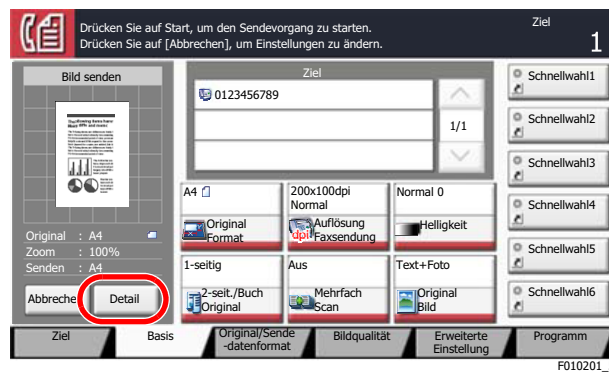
Drücken Sie auf Start, um den Sendevorgang zu starten.
Drücken Sie auf [Abbrechen], um Einstellungen zu ändern.

Ziel
1

Bild senden

Ziel
0123456789

1/1

Schnellwahl1
Schnellwahl2
Schnellwahl3
Schnellwahl4
Schnellwahl5
Schnellwahl6

A4
Original Format

200x100dpi Normal
Auflösung Faxsendung

Normal 0
Helligkeit

1-seitig
2-seit./Buch Original

Aus
Mehrfach Scan

Text+Foto
Original Bild

Original : A4
Zoom : 100%
Senden : A4

Abbreche
Detail

Ziel
Basis
Original/Sende -datenformat
Bildqualität
Erweiterte Einstellung
Programm

F010201_